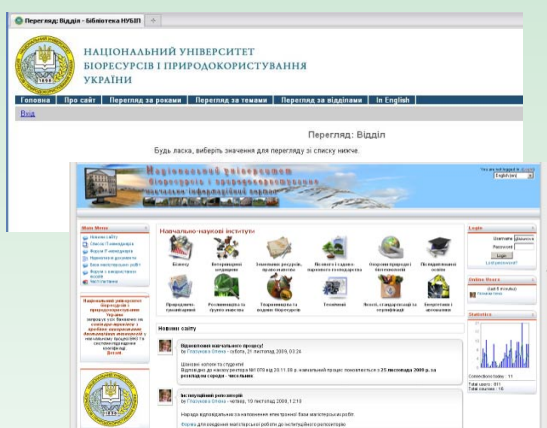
Перегляд: Відділ - Бібліотека НУБіП

НАЦІОНАЛЬНИЙ УНІВЕРСИТЕТ БІОРЕСУРСІВ І ПРИРОДОКОРИСТУВАННЯ УКРАЇНИ

Головна | Про сайт | Перегляд за роками | Перегляд за темами | Перегляд за відділами | In English

Вхід

Перегляд: Відділ

Будь ласка, виберіть значення для перегляду зі списку нижче.

Національний університет біоресурсів і природокористування України

You are not logged in. (Login)
English (en)

Main Menu
Новини сайту
Список IT-інкубатора
Форум IT-інкубатора
Нормативні документи
База магістерських робіт
Форум з магістерських робіт
Чат підтримки

Навчально-наукові інститути

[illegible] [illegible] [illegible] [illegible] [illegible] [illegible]

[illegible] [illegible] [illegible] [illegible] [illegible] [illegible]

Новини сайту

Відновлення навчального процесу!
by Глазунова Олена - субота, 21 листопад 2009, 03:24

Шановні колеги та студенти!
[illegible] 23 листопада 2009 р. за розкладом середа - чисельник.

Інституційний репозиторій
by Глазунова Олена - четвер, 19 листопад 2009, 12:10

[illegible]

Login
Username
Password
Login
Lost password?

Online Users
(last 5 minutes)
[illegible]

Statistics
Connections today: 11
Total users: 811
Total courses: 18